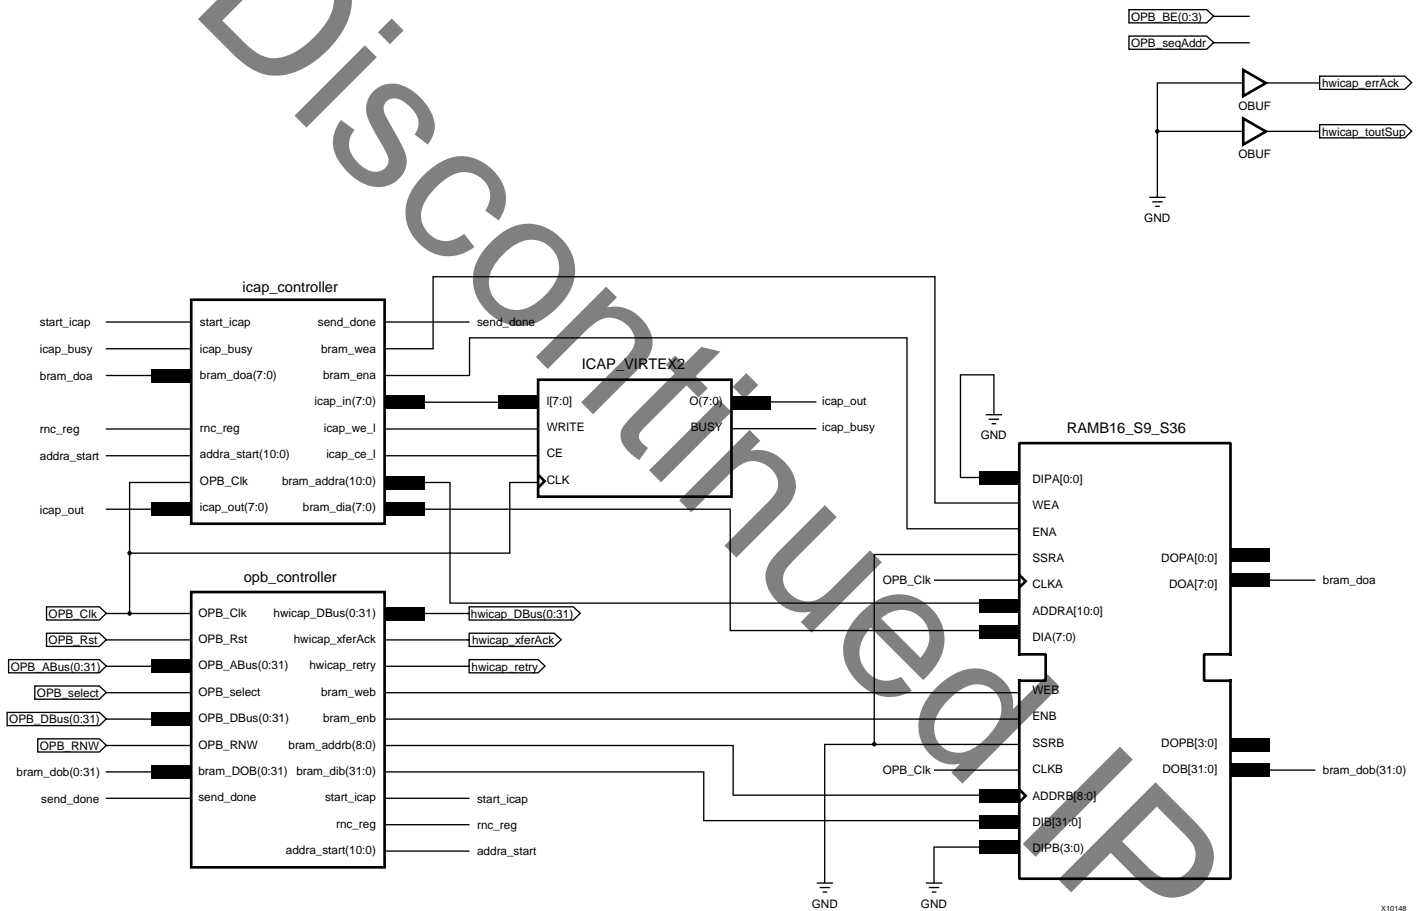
Discontinued IP

OPB_BE(0:3)
OPB_seqAddr
OBUF
hwicap_errAck
OBUF
hwicap_toutSup
GND

icap_controller
start_icap
icap_busy
bram_doa
rnc_reg
addra_start
icap_out
start_icap
icap_busy
bram_doa(7:0)
rnc_reg
addra_start(10:0)
OPB_Clk
icap_out(7:0)
send_done
bram_wea
bram_ena
icap_in(7:0)
icap_we_l
icap_ce_l
bram_addra(10:0)
bram_dia(7:0)
send_done

ICAP_VIRTEX2
I[7:0]
WRITE
CE
CLK
O(7:0)
BUSY
icap_out
icap_busy

GND
RAMB16_S9_S36
DIPA[0:0]
WEA
ENA
SSRA
CLKA
ADDRA[10:0]
DIA(7:0)
DOPA[0:0]
DOA[7:0]
bram_doa
OPB_Clk
WEB
ENB
SSRB
CLKB
ADDRB[8:0]
DIB[31:0]
DIPB(3:0)
DOPB[3:0]
DOB[31:0]
bram_dob(31:0)
OPB_Clk

opb_controller
OPB_Clk
OPB_Rst
OPB_ABus(0:31)
OPB_select
OPB_DBus(0:31)
OPB_RNW
bram_dob(0:31)
send_done
OPB_Clk
OPB_Rst
OPB_ABus(0:31)
OPB_select
OPB_DBus(0:31)
OPB_RNW
bram_DOB(0:31)
send_done
hwicap_DBus(0:31)
hwicap_xferAck
hwicap_retry
bram_web
bram_enb
bram_addrb(8:0)
bram_dib(31:0)
start_icap
rnc_reg
addra_start(10:0)
hwicap_DBus(0:31)
hwicap_xferAck
hwicap_retry
start_icap
rnc_reg
addra_start
GND
GND
X10148